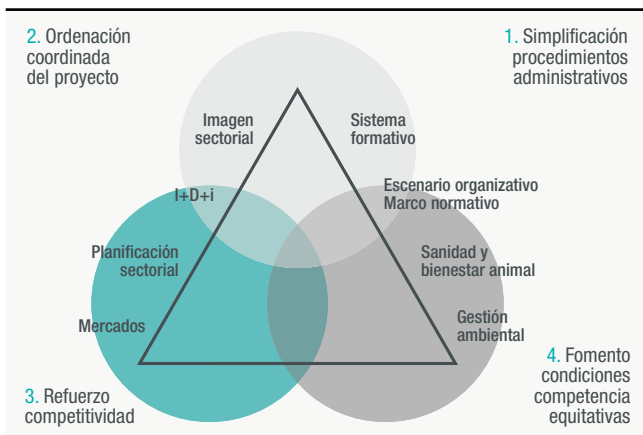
2. Ordenación coordinada del proyecto

1. Simplificación procedimientos administrativos

Imagen sectorial

Sistema formativo

I+D+i

Escenario organizativo
Marco normativo

Planificación sectorial

Sanidad y bienestar animal

Mercados

Gestión ambiental

3. Refuerzo competitividad

4. Fomento condiciones competencia equitativas